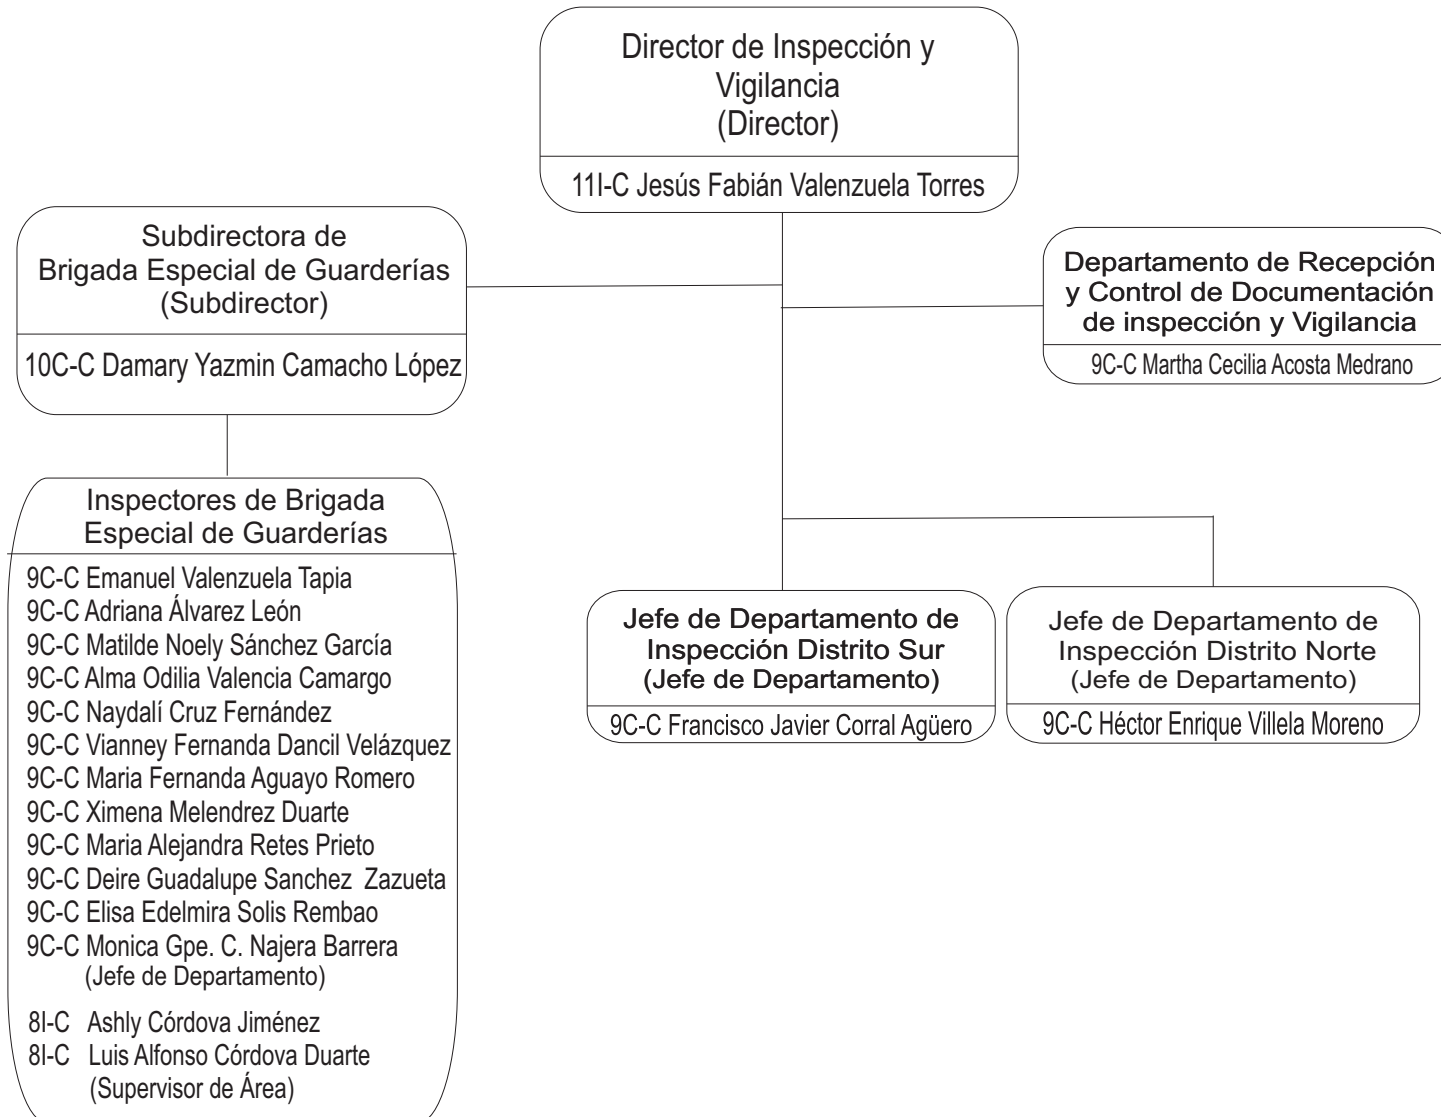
Director de Inspección y Vigilancia
(Director)

11I-C Jesús Fabián Valenzuela Torres

Subdirectora de Brigada Especial de Guarderías
(Subdirector)

10C-C Damary Yazmin Camacho López

Departamento de Recepción y Control de Documentación de inspección y Vigilancia

9C-C Martha Cecilia Acosta Medrano

Inspectores de Brigada Especial de Guarderías

9C-C Emanuel Valenzuela Tapia
9C-C Adriana Álvarez León
9C-C Matilde Noely Sánchez García
9C-C Alma Odilia Valencia Camargo
9C-C Naydalí Cruz Fernández
9C-C Vianney Fernanda Dancil Velázquez
9C-C Maria Fernanda Aguayo Romero
9C-C Ximena Melendrez Duarte
9C-C Maria Alejandra Retes Prieto
9C-C Deire Guadalupe Sanchez Zazueta
9C-C Elisa Edelmira Solis Rembao
9C-C Monica Gpe. C. Najera Barrera
(Jefe de Departamento)

8I-C Ashly Córdova Jiménez
8I-C Luis Alfonso Córdova Duarte
(Supervisor de Área)

Jefe de Departamento de Inspección Distrito Sur
(Jefe de Departamento)

9C-C Francisco Javier Corral Agüero

Jefe de Departamento de Inspección Distrito Norte
(Jefe de Departamento)

9C-C Héctor Enrique Villela Moreno